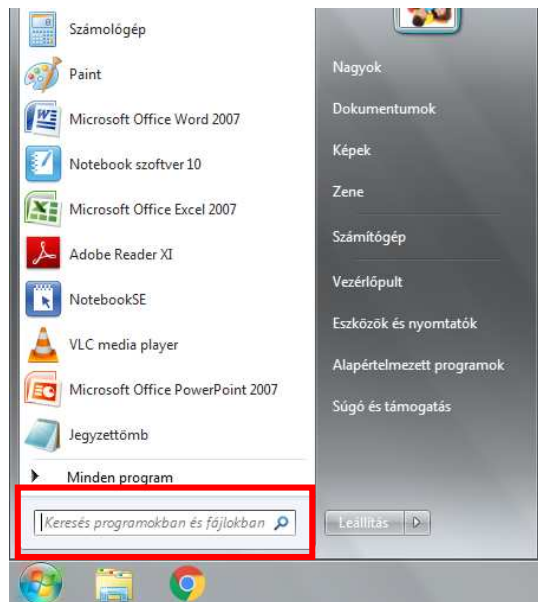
Számológép
Paint
Microsoft Office Word 2007
Notebook szoftver 10
Microsoft Office Excel 2007
Adobe Reader XI
NotebookSE
VLC media player
Microsoft Office PowerPoint 2007
Jegyzettömb
Minden program
Keresés programokban és fájlokban

Nagyok
Dokumentumok
Képek
Zene
Számítógép
Vezérlőpult
Eszközök és nyomtatók
Alapértelmezett programok
Súgó és támogatás
Leállítás